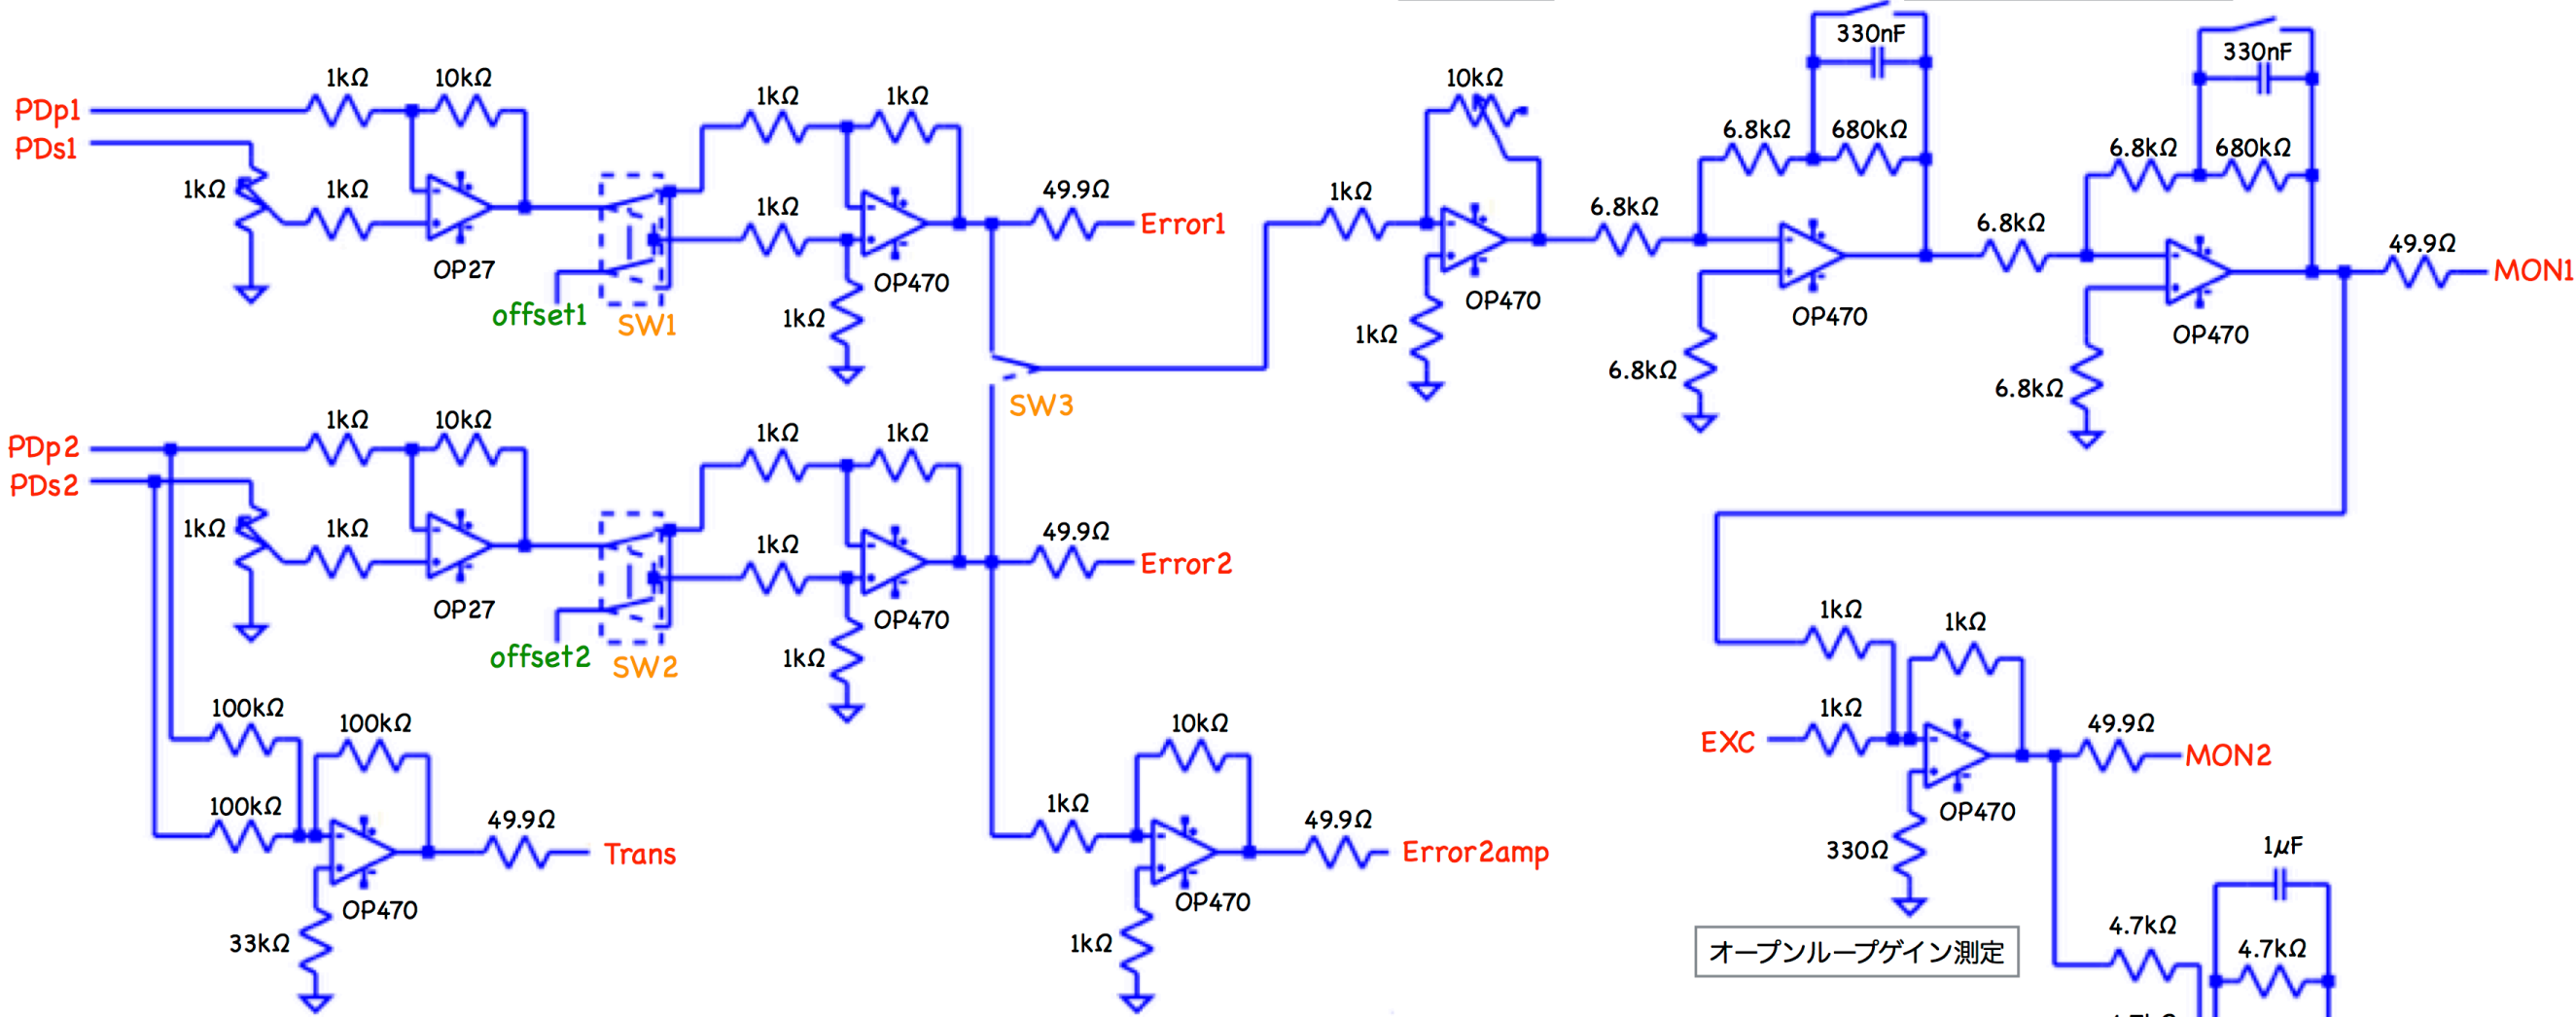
PDp1
PDs1
1kΩ
10kΩ
1kΩ
1kΩ
OP27
offset1
SW1
1kΩ
1kΩ
1kΩ
OP470
1kΩ
49.9Ω
Error1
SW3
1kΩ
10kΩ
OP470
1kΩ
6.8kΩ
6.8kΩ
330nF
680kΩ
OP470
6.8kΩ
6.8kΩ
6.8kΩ
330nF
680kΩ
OP470
6.8kΩ
49.9Ω
MON1
PDp2
PDs2
1kΩ
10kΩ
1kΩ
1kΩ
OP27
offset2
SW2
1kΩ
1kΩ
1kΩ
OP470
1kΩ
49.9Ω
Error2
100kΩ
100kΩ
100kΩ
OP470
33kΩ
49.9Ω
Trans
10kΩ
1kΩ
OP470
1kΩ
49.9Ω
Error2amp
1kΩ
1kΩ
EXC
1kΩ
OP470
330Ω
49.9Ω
MON2
1μF
4.7kΩ
4.7kΩ
オープンループゲイン測定